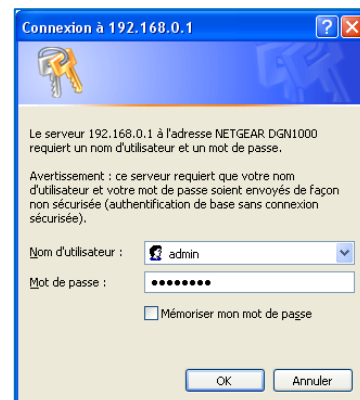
Connexion à 192.168.0.1

Le serveur 192.168.0.1 à l'adresse NETGEAR DGN1000 requiert un nom d'utilisateur et un mot de passe.

Avertissement : ce serveur requiert que votre nom d'utilisateur et votre mot de passe soient envoyés de façon non sécurisée (authentification de base sans connexion sécurisée).

Nom d'utilisateur : admin

Mot de passe : ••••••••

Mémoriser mon mot de passe

OK Annuler